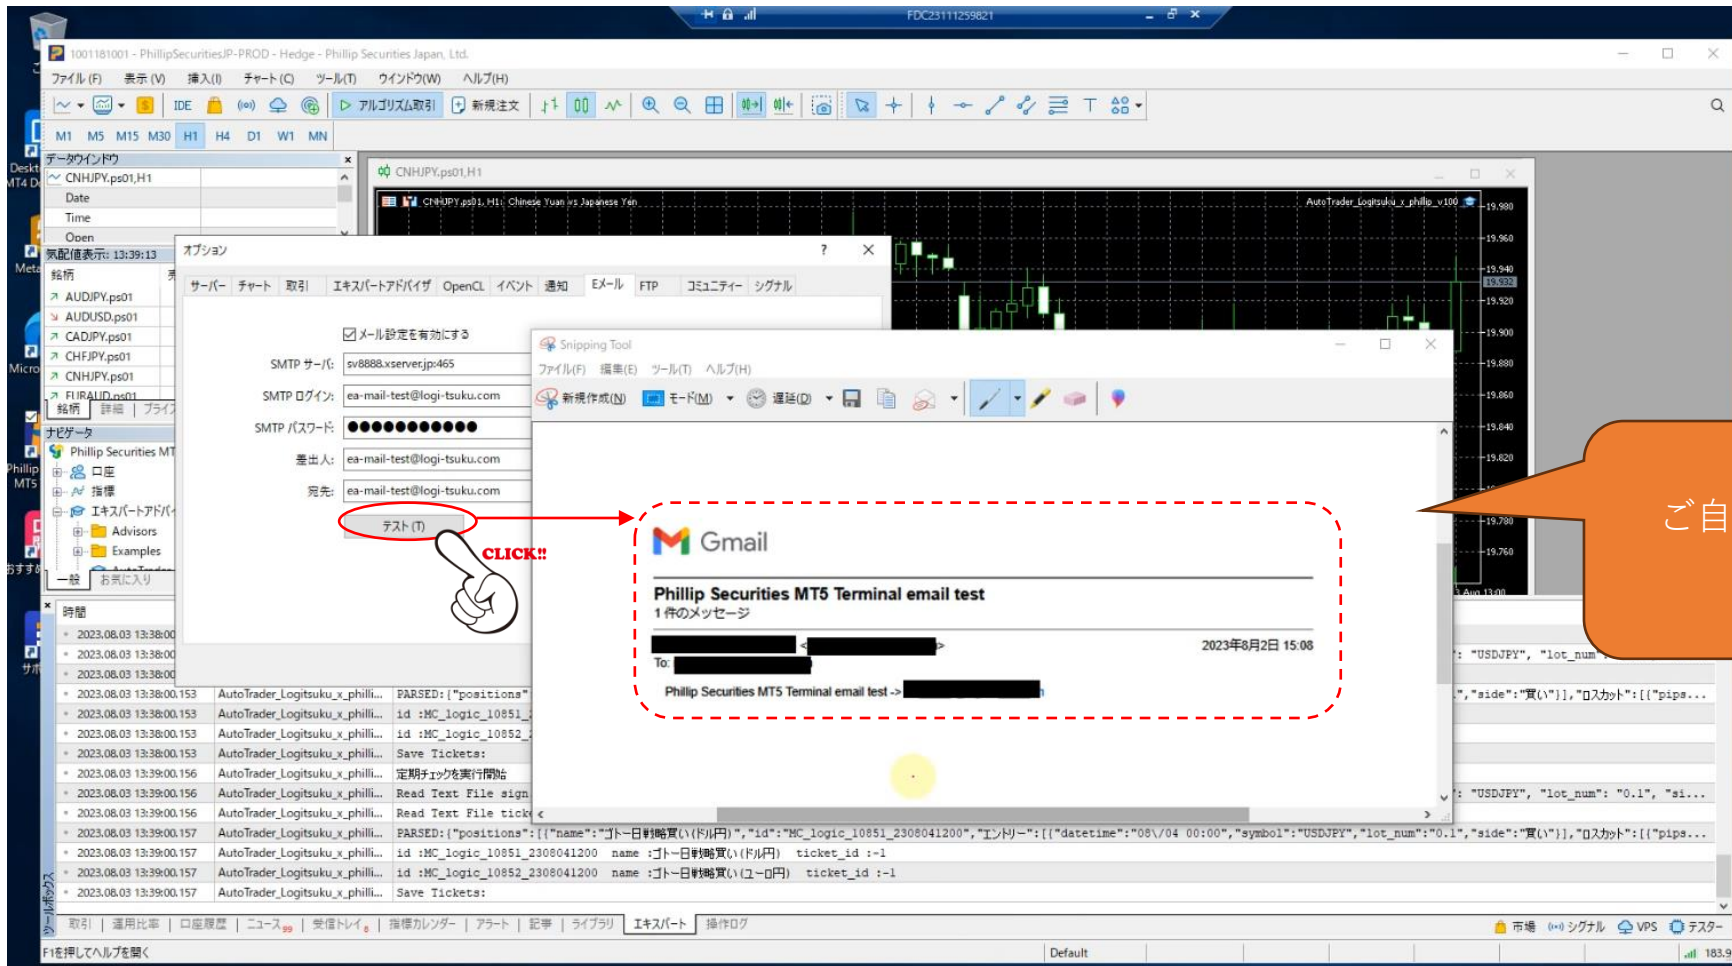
FDC23111259821

1001181001 - PhillipSecuritiesJP-PROD - Hedge - Phillip Securities Japan, Ltd.

ファイル (F) 表示 (V) 挿入(I) チャート(C) ツール(T) ウインドウ(W) ヘルプ(H)

IDE アルゴリズム取引 新規注文

M1 M5 M15 M30 H1 H4 D1 W1 MN

データウインドウ
CNHJPY.ps01,H1
Date
Time
Open

気配値表示: 13:39:13
銘柄
AUDJPY.ps01
AUDUSD.ps01
CADJPY.ps01
CHFJPY.ps01
CNHJPY.ps01
EURAUD.ps01
銘柄 | 詳細 | プライ

ナビゲータ
Phillip Securities MT
口座
指標
エキスパートアドバ
Advisors
Examples
一般 | お気に入り

CNHJPY.ps01,H1
CNHJPY.ps01, H1: Chinese Yuan vs Japanese Yen
AutoTrader_Logitsuku_x_philip_v100
19.980
19.960
19.940
19.932
19.920
19.900
19.880
19.860
19.840
19.820
19.780
19.760
3 Aug 13:00

オプション
? ×
サーバー チャート 取引 エキスパートアドバイザ OpenCL イベント 通知 Eメール FTP コミュニティー シグナル

☑メール設定を有効にする
SMTP サーバ: sv8888.xserver.jp:465
SMTP ログイン: ea-mail-test@logi-tsuku.com
SMTP パスワード: ●●●●●●●●●●●
差出人: ea-mail-test@logi-tsuku.com
宛先: ea-mail-test@logi-tsuku.com
テスト (T)

CLICK!!

Snipping Tool
ファイル(F) 編集(E) ツール(T) ヘルプ(H)
新規作成(N) モード(M) 遅延(D)

Gmail
Phillip Securities MT5 Terminal email test
1 件のメッセージ
< >
2023年8月2日 15:08
To:
Phillip Securities MT5 Terminal email test ->

ご自

時間
2023.08.03 13:38:00
2023.08.03 13:38:00
2023.08.03 13:38:00
2023.08.03 13:38:00.153 AutoTrader_Logitsuku_x_philli... PARSED:{"positions"
2023.08.03 13:38:00.153 AutoTrader_Logitsuku_x_philli... id :MC_logic_10851_
2023.08.03 13:38:00.153 AutoTrader_Logitsuku_x_philli... id :MC_logic_10852_
2023.08.03 13:38:00.153 AutoTrader_Logitsuku_x_philli... Save Tickets:
2023.08.03 13:39:00.156 AutoTrader_Logitsuku_x_philli... 定期チェックを実行開始
2023.08.03 13:39:00.156 AutoTrader_Logitsuku_x_philli... Read Text File sign
2023.08.03 13:39:00.156 AutoTrader_Logitsuku_x_philli... Read Text File ticke
2023.08.03 13:39:00.157 AutoTrader_Logitsuku_x_philli... PARSED:{"positions":[{"name":"ゴトー日戦略買い(ドル円)","id":"MC_logic_10851_2308041200","エントリー":[{"datetime":"08\/04 00:00","symbol":"USDJPY","lot_num":"0.1","side":"買い"}],"ロスカット":[{"pips...
2023.08.03 13:39:00.157 AutoTrader_Logitsuku_x_philli... id :MC_logic_10851_2308041200 name :ゴトー日戦略買い(ドル円) ticket_id :-1
2023.08.03 13:39:00.157 AutoTrader_Logitsuku_x_philli... id :MC_logic_10852_2308041200 name :ゴトー日戦略買い(ユーロ円) ticket_id :-1
2023.08.03 13:39:00.157 AutoTrader_Logitsuku_x_philli... Save Tickets:
": "USDJPY", "lot_num"
","side":"買い"}],"ロスカット":[{"pips...
": "USDJPY", "lot_num": "0.1", "si...

取引 | 運用比率 | 口座履歴 | ニュース99 | 受信トレイ8 | 指標カレンダー | アラート | 記事 | ライブラリ | エキスパート | 操作ログ
市場 シグナル VPS テスター
ツールボックス
F1を押してヘルプを開く
Default
183.9